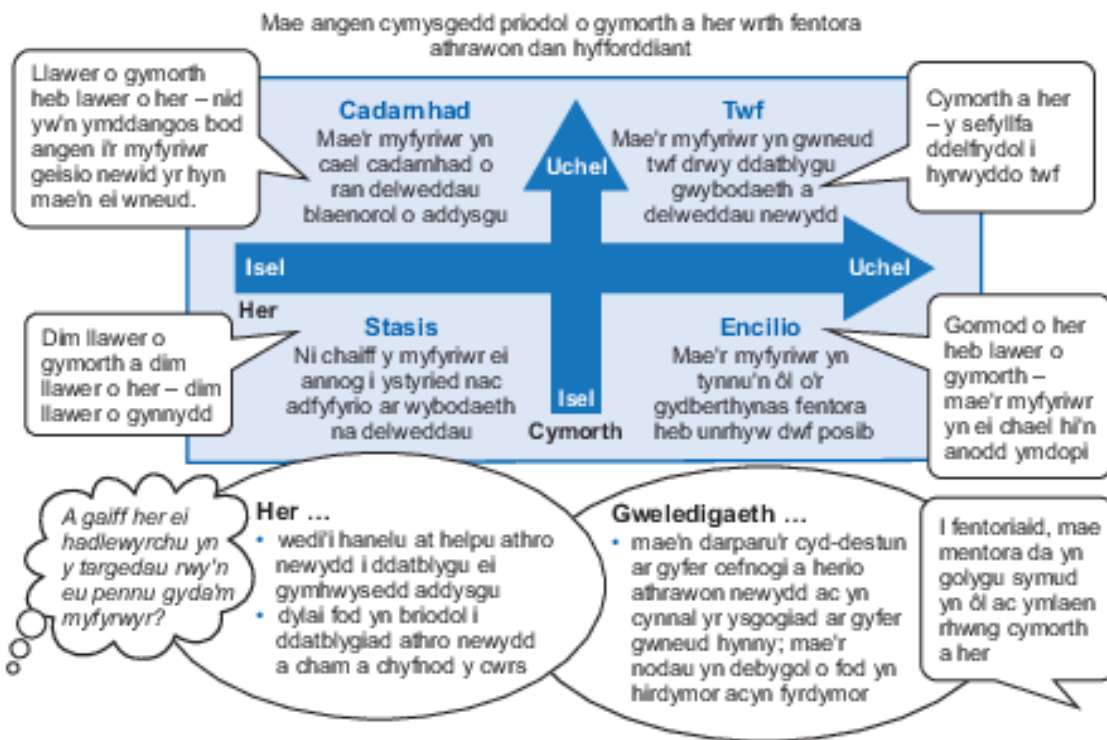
Mae angen cymysgedd priodol o gymorth a her wrth fentora athrawon dan hyfforddiant

Llawer o gymorth heb lawer o her – nid yw'n ymddangos bod angen i'r myfyriwr geisio newid yr hyn mae'n ei wneud.

Cadarnhad
Mae'r myfyriwr yn cael cadarnhad o ran delweddau blaenorol o addysgu

Uchel

Twf
Mae'r myfyriwr yn gwneud twf drwy ddatblygu gwybodaeth a delweddau newydd

Cymorth a her – y sefyllfa ddelfrydol i hyrwyddo twf

Isel

Uchel

Her

Dim llawer o gymorth a dim llawer o her – dim llawer o gynnydd

Stasis
Ni chaiff y myfyriwr ei annog i ystyried nac adfyfyrio ar wybodaeth na delweddau

Isel

Cymorth

Encilio
Mae'r myfyriwr yn tynnu'n ôl o'r gydberthynas fentora heb unrhyw dwf posib

Gormod o her heb lawer o gymorth – mae'r myfyriwr yn ei chael hi'n anodd ymdopi

A gaiff her ei hadlewyrchu yn y targedau rwy'n eu pennu gyda'm myfyrwyr?

Her …
• wedi'i hanelu at helpu athro newydd i ddatblygu ei gymhwysedd addysgu
• dylai fod yn briodol i ddatblygiad athro newydd a cham a chyfnod y cwrs

Gweledigaeth …
• mae'n darparu'r cyd-destun ar gyfer cefnogi a herio athrawon newydd ac yn cynnal yr ysgogiad ar gyfer gwneud hynny; mae'r nodau yn debygol o fod yn hirdymor acyn fyrdymor

I fentoriaid, mae mentora da yn golygu symud yn ôl ac ymlaen rhwng cymorth a her